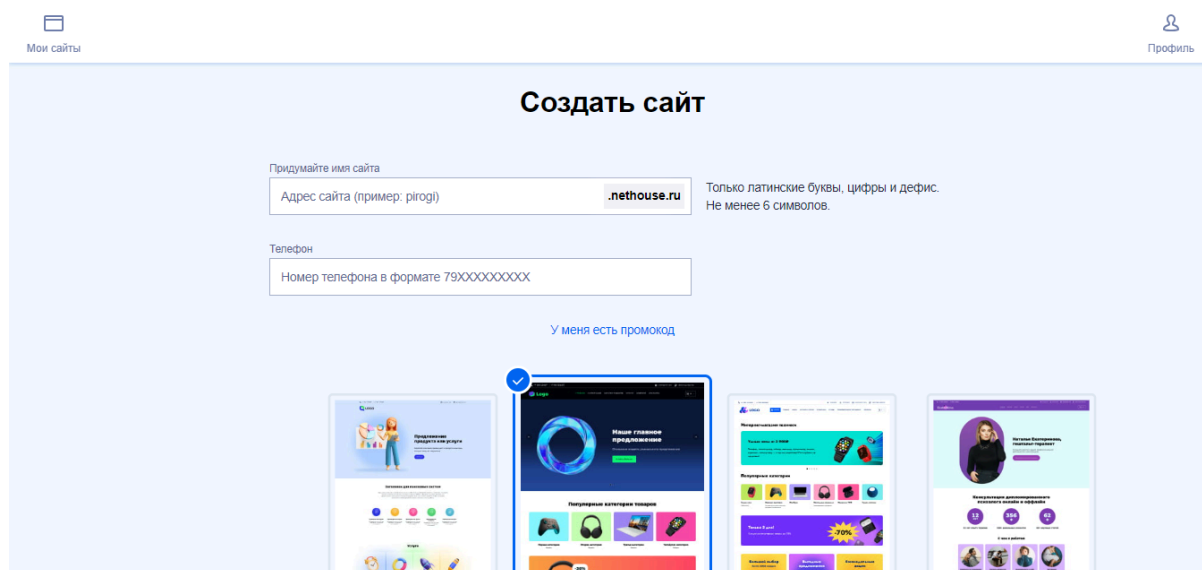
Мои сайты

Профиль

Создать сайт

Придумайте имя сайта

Адрес сайта (пример: pirogi)

.nethouse.ru

Только латинские буквы, цифры и дефис.
Не менее 6 символов.

Телефон

Номер телефона в формате 79XXXXXXXXX

У меня есть промокод

Наше главное предложение

Популярные категории товаров

-70%

Наталья Екатеринова, гештальт-терапевт

12

304

62